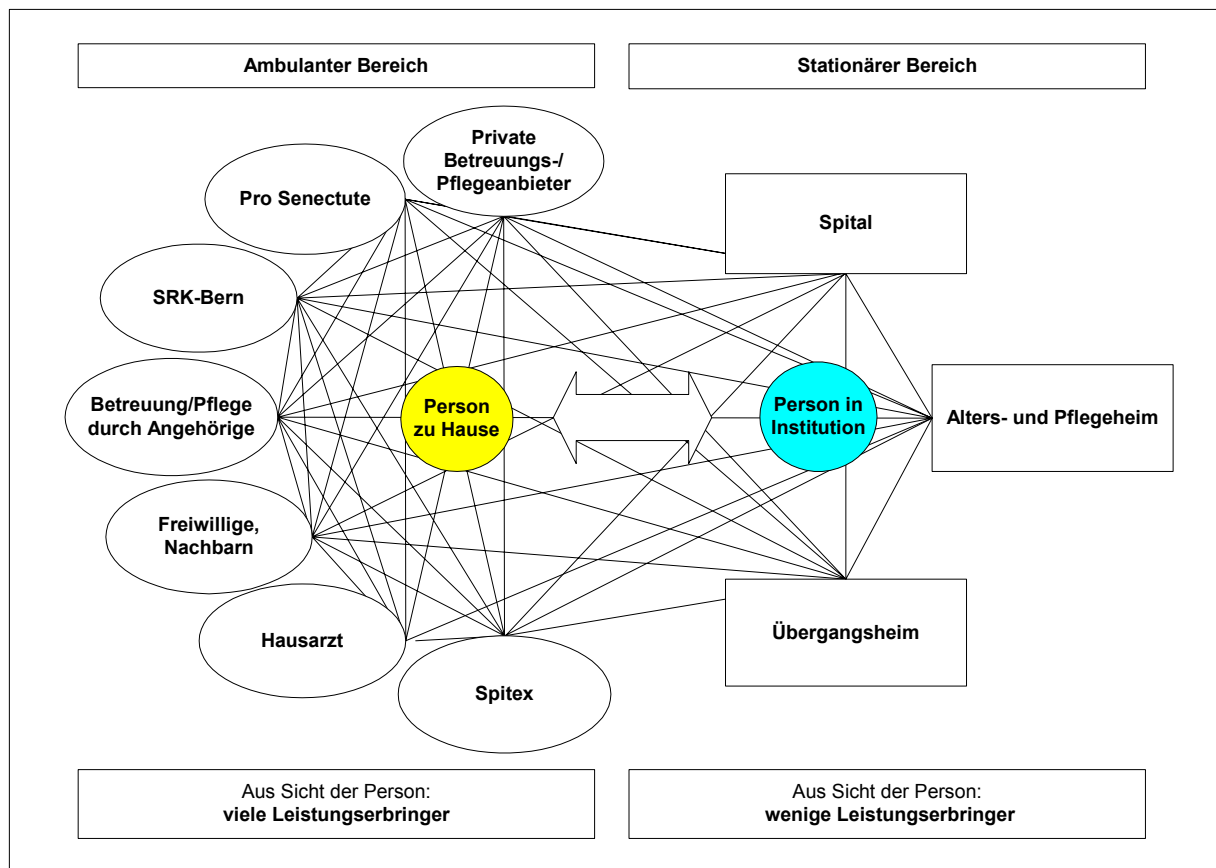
Ambulanter Bereich

Stationärer Bereich

Private Betreuungs-/ Pflegeanbieter

Pro Senectute

SRK-Bern

Betreuung/Pflege durch Angehörige

Freiwillige, Nachbarn

Hausarzt

Spitex

Person zu Hause

Person in Institution

Spital

Alters- und Pflegeheim

Übergangsheim

Aus Sicht der Person: **viele Leistungserbringer**

Aus Sicht der Person: **wenige Leistungserbringer**